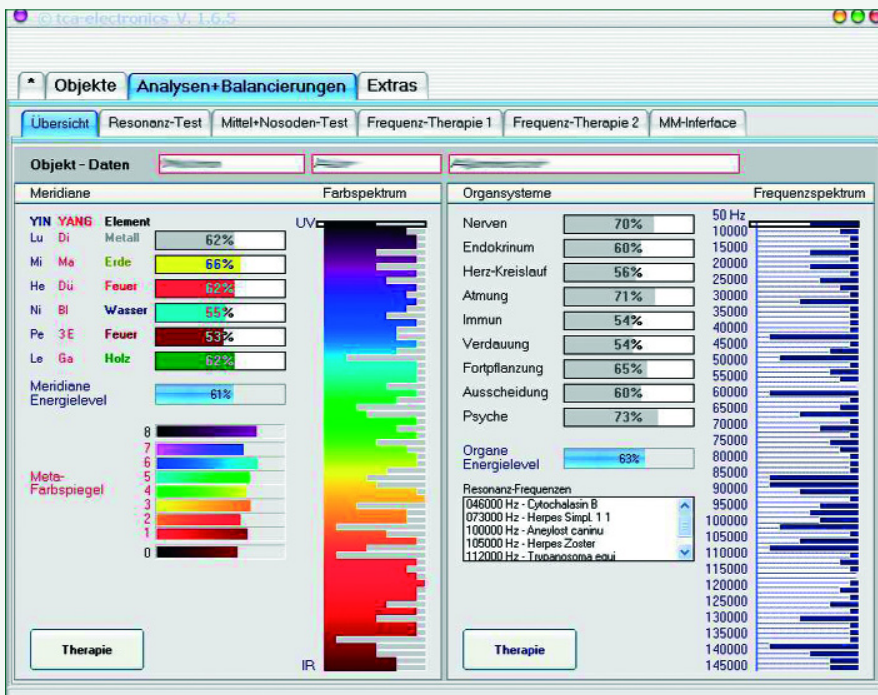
© tca-electronics V. 1.6.5

* Objekte Analysen+Balancierungen Extras

Übersicht Resonanz-Test Mittel+Nosoden-Test Frequenz-Therapie 1 Frequenz-Therapie 2 MM-Interface

Objekt - Daten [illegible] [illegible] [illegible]

Meridiane Farbspektrum

| YIN | YANG | Element | |
|---|---|---|---|
| Lu | Di | Metall | 62% |
| Mi | Ma | Erde | 66% |
| He | Dü | Feuer | 62% |
| Ni | Bl | Wasser | 55% |
| Pe | 3E | Feuer | 53% |
| Le | Ga | Holz | 62% |

Meridiane Energielevel 61%

8
7
6
5
4
3
2
1
0

Meta-Farbspiegel

UV
IR

Therapie

Organsysteme Frequenzspektrum

| | |
|---|---|
| Nerven | 70% |
| Endokrinum | 60% |
| Herz-Kreislauf | 56% |
| Atmung | 71% |
| Immun | 54% |
| Verdauung | 54% |
| Fortpflanzung | 65% |
| Ausscheidung | 60% |
| Psyche | 73% |

Organe Energielevel 63%

Resonanz-Frequenzen
046000 Hz - Cytochalasin B
073000 Hz - Herpes Simpl. 1 1
100000 Hz - Aneylost caninu
105000 Hz - Herpes Zoster
112000 Hz - Trypanosoma equi

Therapie

50 Hz
10000
15000
20000
25000
30000
35000
40000
45000
50000
55000
60000
65000
70000
75000
80000
85000
90000
95000
100000
105000
110000
115000
120000
125000
130000
135000
140000
145000